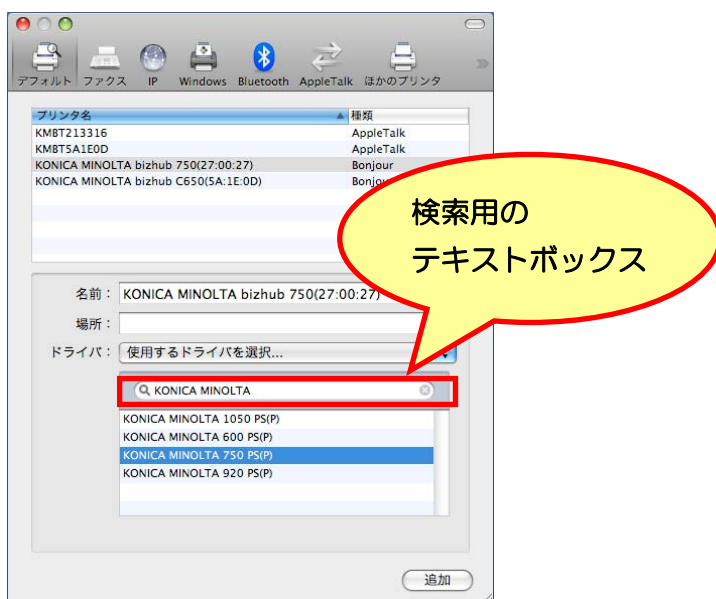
デフォルト ファクス IP Windows Bluetooth AppleTalk ほかのプリンタ

| プリンタ名 | 種類 |
|---|---|
| KMBT213316 | AppleTalk |
| KMBT5A1E0D | AppleTalk |
| KONICA MINOLTA bizhub 750(27:00:27) | Bonjour |
| KONICA MINOLTA bizhub C650(5A:1E:0D) | Bonjour |

検索用の
テキストボックス

名前： KONICA MINOLTA bizhub 750(27:00:27)
場所：
ドライバ： 使用するドライバを選択...

KONICA MINOLTA

KONICA MINOLTA 1050 PS(P)
KONICA MINOLTA 600 PS(P)
KONICA MINOLTA 750 PS(P)
KONICA MINOLTA 920 PS(P)

追加